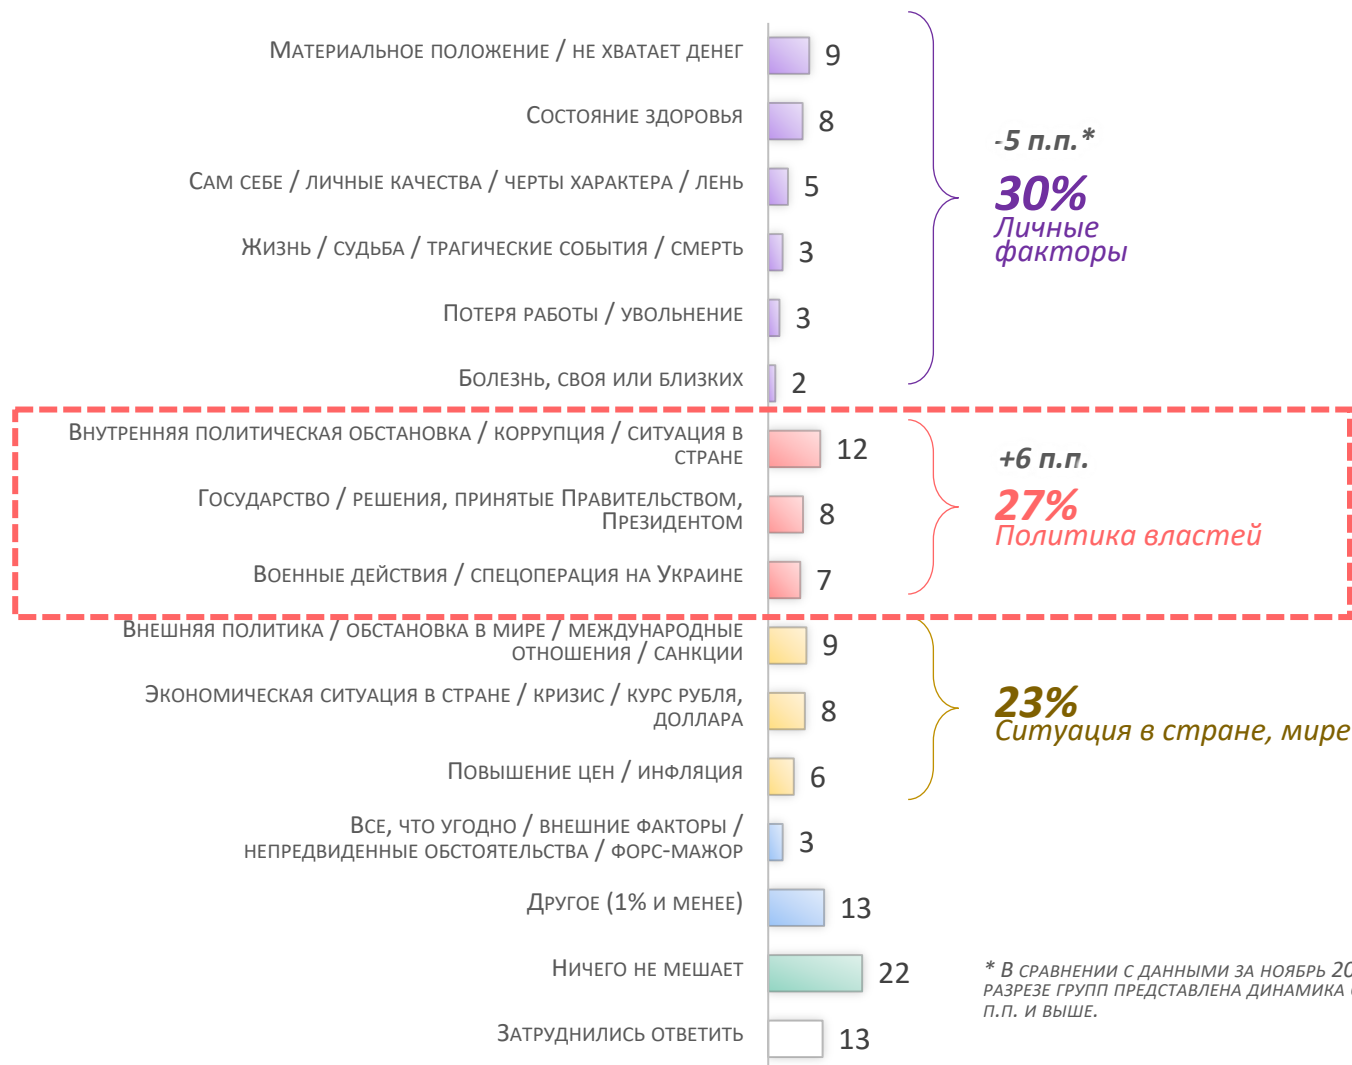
Материальное положение / не хватает денег 9
Состояние здоровья 8
Сам себе / личные качества / черты характера / лень 5
Жизнь / судьба / трагические события / смерть 3
Потеря работы / увольнение 3
Болезнь, своя или близких 2

-5 п.п.*
30%
Личные факторы

Внутренняя политическая обстановка / коррупция / ситуация в стране 12
Государство / решения, принятые Правительством, Президентом 8
Военные действия / спецоперация на Украине 7

+6 п.п.
27%
Политика властей

Внешняя политика / обстановка в мире / международные отношения / санкции 9
Экономическая ситуация в стране / кризис / курс рубля, доллара 8
Повышение цен / инфляция 6

23%
Ситуация в стране, мире

Все, что угодно / внешние факторы / непредвиденные обстоятельства / форс-мажор 3
Другое (1% и менее) 13
Ничего не мешает 22
Затруднились ответить 13

* В сравнении с данными за ноябрь 20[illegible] разрезе групп представлена динамика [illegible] п.п. и выше.